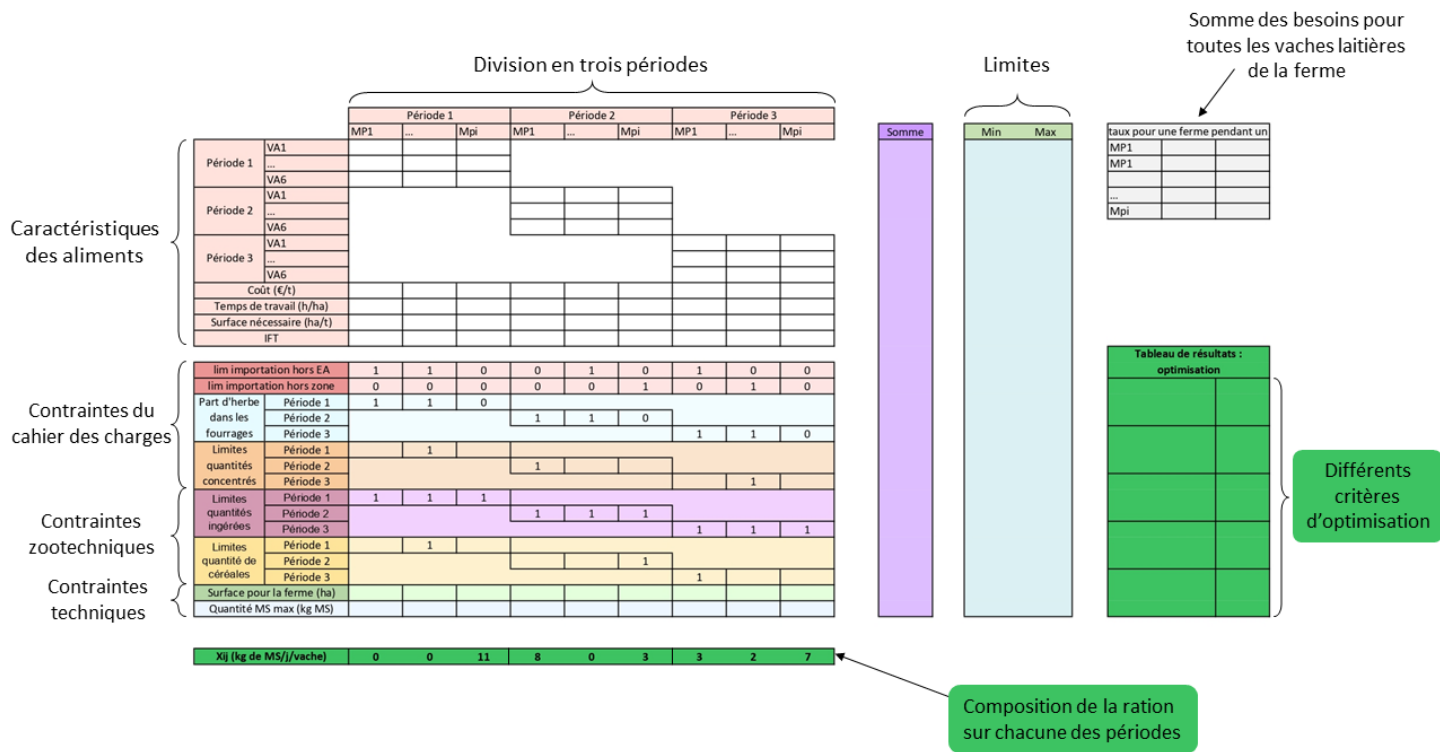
Division en trois périodes

Limites

Somme des besoins pour toutes les vaches laitières de la ferme

| | | Période 1 | | | Période 2 | | | Période 3 | | |
|---|---|---|---|---|---|---|---|---|---|---|
| | | MP1 | ... | Mpi | MP1 | ... | Mpi | MP1 | ... | Mpi |
| Période 1 | VA1 | | | | | | | | | |
| | ... | | | | | | | | | |
| | VA6 | | | | | | | | | |
| Période 2 | VA1 | | | | | | | | | |
| | ... | | | | | | | | | |
| | VA6 | | | | | | | | | |
| Période 3 | VA1 | | | | | | | | | |
| | ... | | | | | | | | | |
| | VA6 | | | | | | | | | |
| Coût (€/t) | | | | | | | | | | |
| Temps de travail (h/ha) | | | | | | | | | | |
| Surface nécessaire (ha/t) | | | | | | | | | | |
| IFT | | | | | | | | | | |
| lim importation hors EA | | 1 | 1 | 0 | 0 | 1 | 0 | 1 | 0 | 0 |
| lim importation hors zone | | 0 | 0 | 0 | 0 | 0 | 1 | 0 | 1 | 0 |
| Part d'herbe dans les fourrages | Période 1 | 1 | 1 | 0 | | | | | | |
| | Période 2 | | | | 1 | 1 | 0 | | | |
| | Période 3 | | | | | | | 1 | 1 | 0 |
| Limites quantités concentrés | Période 1 | | 1 | | | | | | | |
| | Période 2 | | | | 1 | | | | | |
| | Période 3 | | | | | | | | 1 | |
| Limites quantités ingérées | Période 1 | 1 | 1 | 1 | | | | | | |
| | Période 2 | | | | 1 | 1 | 1 | | | |
| | Période 3 | | | | | | | 1 | 1 | 1 |
| Limites quantité de céréales | Période 1 | | 1 | | | | | | | |
| | Période 2 | | | | | | 1 | | | |
| | Période 3 | | | | | | | 1 | | |
| Surface pour la ferme (ha) | | | | | | | | | | |
| Quantité MS max (kg MS) | | | | | | | | | | |

Somme

| Min | Max |
|---|---|

| taux pour une ferme pendant un | | |
|---|---|---|
| MP1 | | |
| MP1 | | |
| | | |
| ... | | |
| Mpi | | |

Caractéristiques des aliments

Contraintes du cahier des charges

Contraintes zootechniques

Contraintes techniques

Tableau de résultats : optimisation

Différents critères d'optimisation

| Xij (kg de MS/j/vache) | 0 | 0 | 11 | 8 | 0 | 3 | 3 | 2 | 7 |
|---|---|---|---|---|---|---|---|---|---|

Composition de la ration sur chacune des périodes